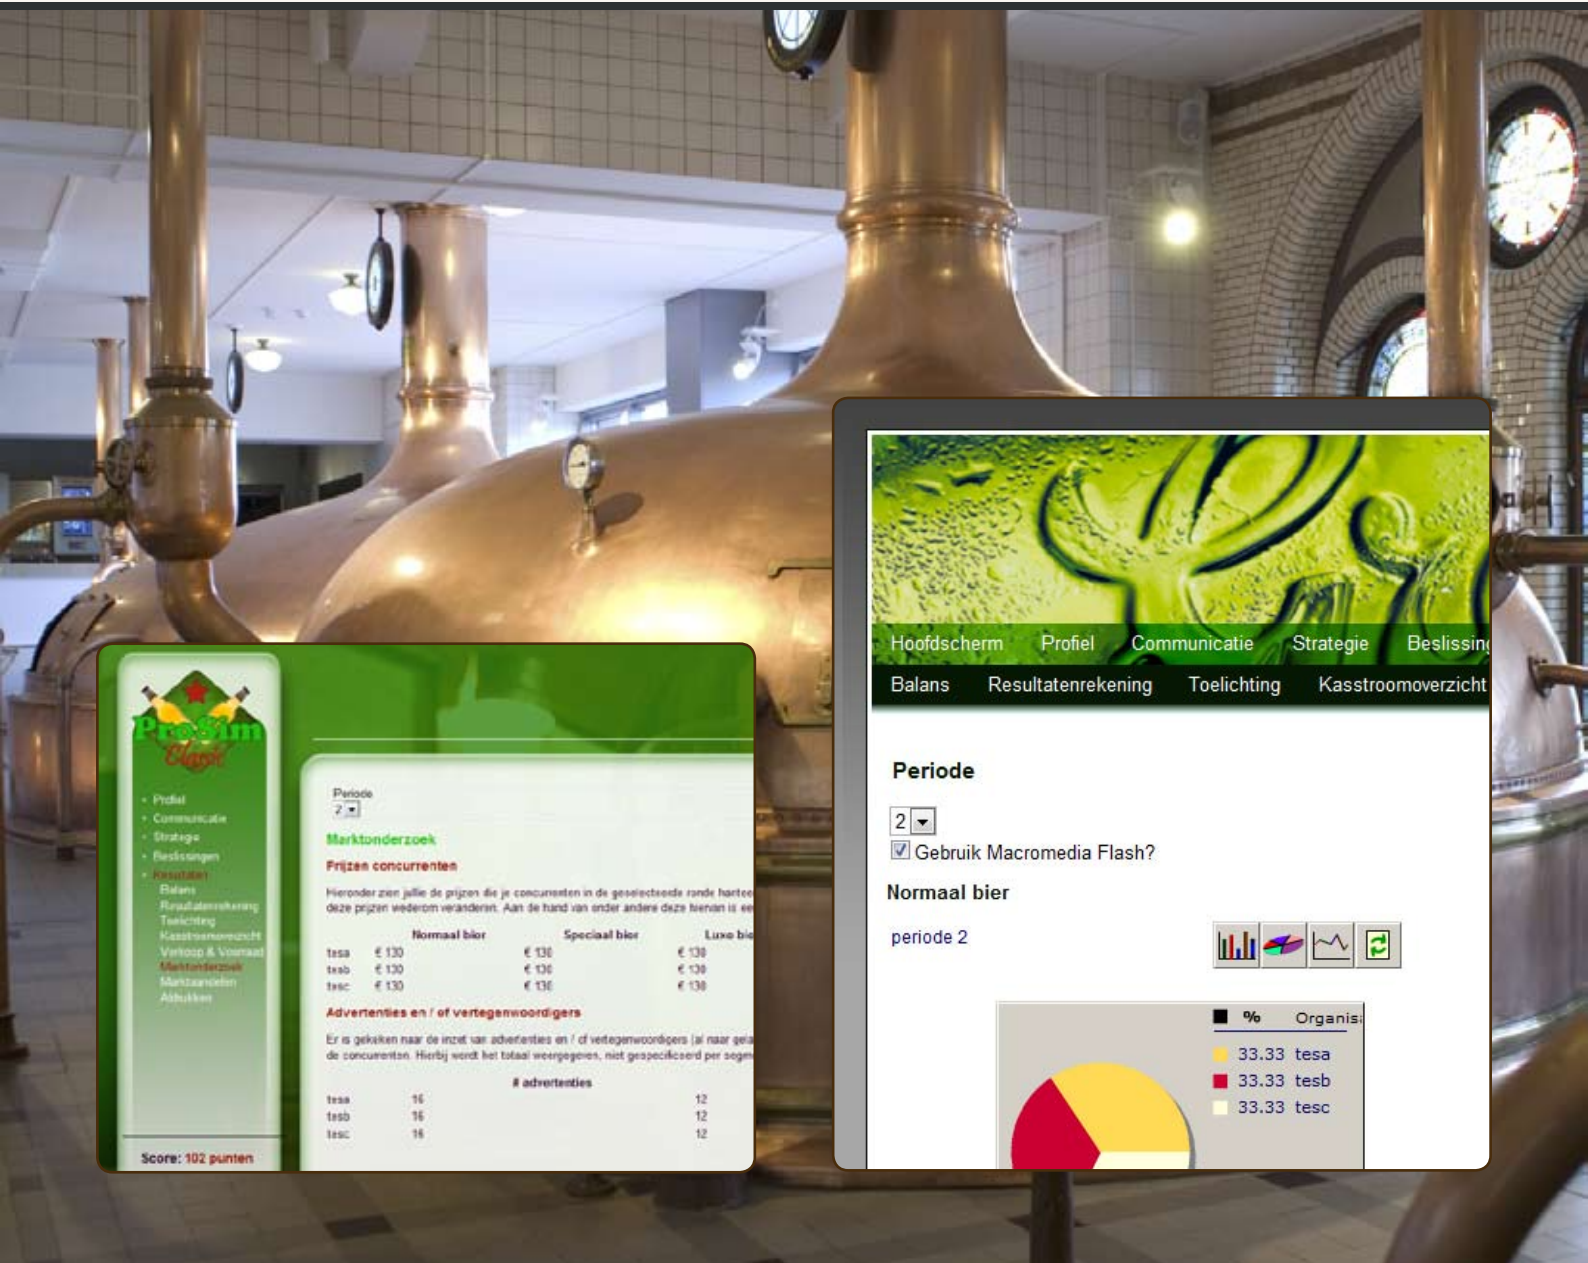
ProSim Classic

Profiel
Communicatie
Strategie
Beslissingen
Resultaten
Balans
Resultatenrekening
Toelichting
Kasstroomoverzicht
Verkoop & Voorraad
Marktonderzoek
Marktaandelen
Afdrukken

Score: 102 punten

Periode
2

Marktonderzoek

Prijzen concurrenten

Hieronder zien jullie de prijzen die je concurrenten in de geselecteerde ronde hante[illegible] deze prijzen wederom veranderen. Aan de hand van onder andere deze trenden is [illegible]

| | Normaal bier | Speciaal bier | Luxe bi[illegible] |
|---|---|---|---|
| tesa | € 130 | € 130 | € 130 |
| tesb | € 130 | € 130 | € 130 |
| tesc | € 130 | € 130 | € 130 |

Advertenties en / of vertegenwoordigers

Er is gekeken naar de inzet van advertenties en / of vertegenwoordigers (al naar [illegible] de concurrenten. Hierbij wordt het totaal weergegeven, niet gespecificeerd per seg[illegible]

| | # advertenties | |
|---|---|---|
| tesa | 16 | 12 |
| tesb | 16 | 12 |
| tesc | 16 | 12 |

Hoofdscherm Profiel Communicatie Strategie Beslissin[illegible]
Balans Resultatenrekening Toelichting Kasstroomoverzicht

Periode

2
Gebruik Macromedia Flash?

Normaal bier

periode 2

% Organis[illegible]
33.33 tesa
33.33 tesb
33.33 tesc